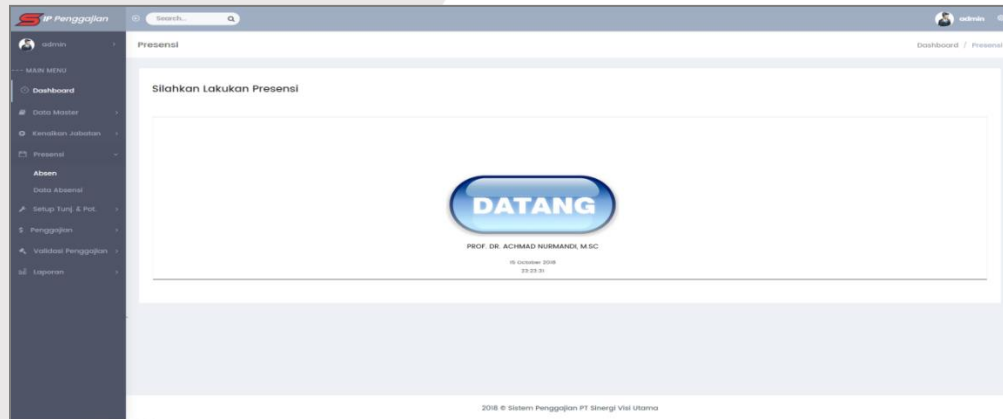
SIP Penggajian
Search...
admin
admin
Presensi
Dashboard / Presensi
MAIN MENU
Dashboard
Data Master
Kenaikan Jabatan
Presensi
Absen
Data Absensi
Setup Tunj. & Pot.
Penggajian
Validasi Penggajian
Laporan

Silahkan Lakukan Presensi

DATANG
PROF. DR. ACHMAD NURMANDI, M.SC
15 October 2018
23:23:31

2018 © Sistem Penggajian PT Sinergi Visi Utama